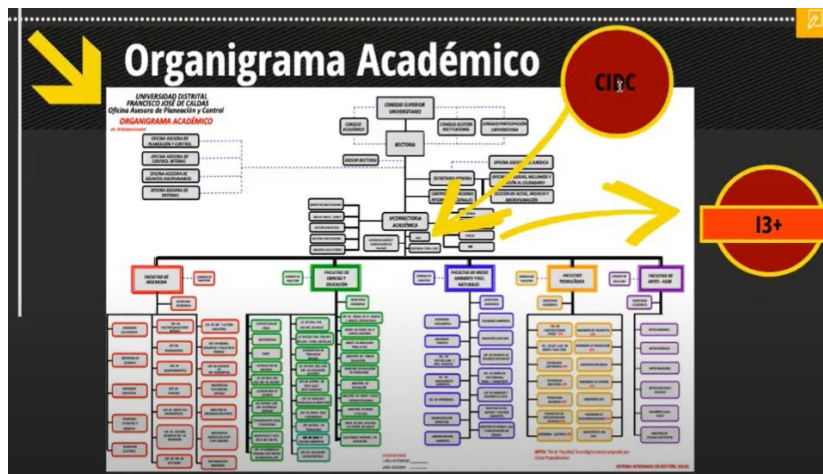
Organigrama Académico

UNIVERSIDAD DISTRITAL
FRANCISCO JOSÉ DE CALDAS
Oficina Asesora de Planeación y Control

ORGANIGRAMA ACADÉMICO

CIDC

I3+

CONSEJO SUPERIOR UNIVERSITARIO

CONSEJO ACADÉMICO

CONSEJO GESTIÓN INSTITUCIONAL

CONSEJO PARTICIPACIÓN UNIVERSITARIA

RECTORÍA

OFICINA ASESORA DE PLANEACIÓN Y CONTROL

OFICINA ASESORA DE CONTROL INTERNO

OFICINA ASESORA DE ASUNTOS DISCIPLINARIOS

OFICINA ASESORA DE SISTEMAS

ASESOR RECTORÍA

OFICINA ASESORA JURÍDICA

SECRETARÍA GENERAL

VICERRECTORÍA ACADÉMICA

FACULTAD DE INGENIERÍA

FACULTAD DE CIENCIAS Y EDUCACIÓN

FACULTAD DE MEDIO AMBIENTE Y RECURSOS NATURALES

FACULTAD TECNOLÓGICA

FACULTAD DE ARTES - ASAB

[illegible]